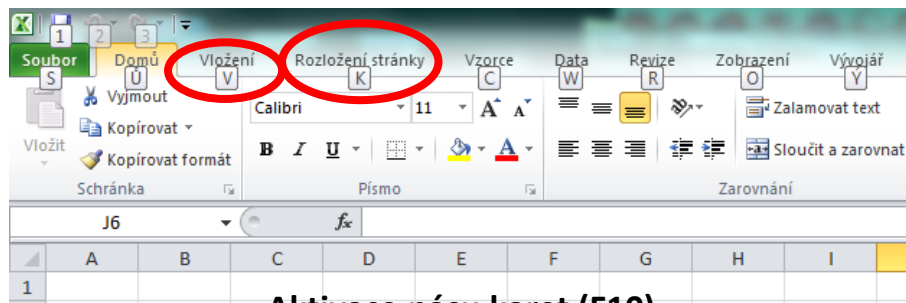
1 2 3

Soubor S
Domů Ů
Vložení V
Rozložení stránky K
Vzorce C
Data W
Revize R
Zobrazení O
Vývojář Y

Vložit
Vyjmout
Kopírovat
Kopírovat formát
Schránka

Calibri 11
B I U
Písmo

Zalamovat text
Sloučit a zarovnat
Zarovnání

J6
$f_x$

A B C D E F G H I
1

Aktivace pásu karet (F10)